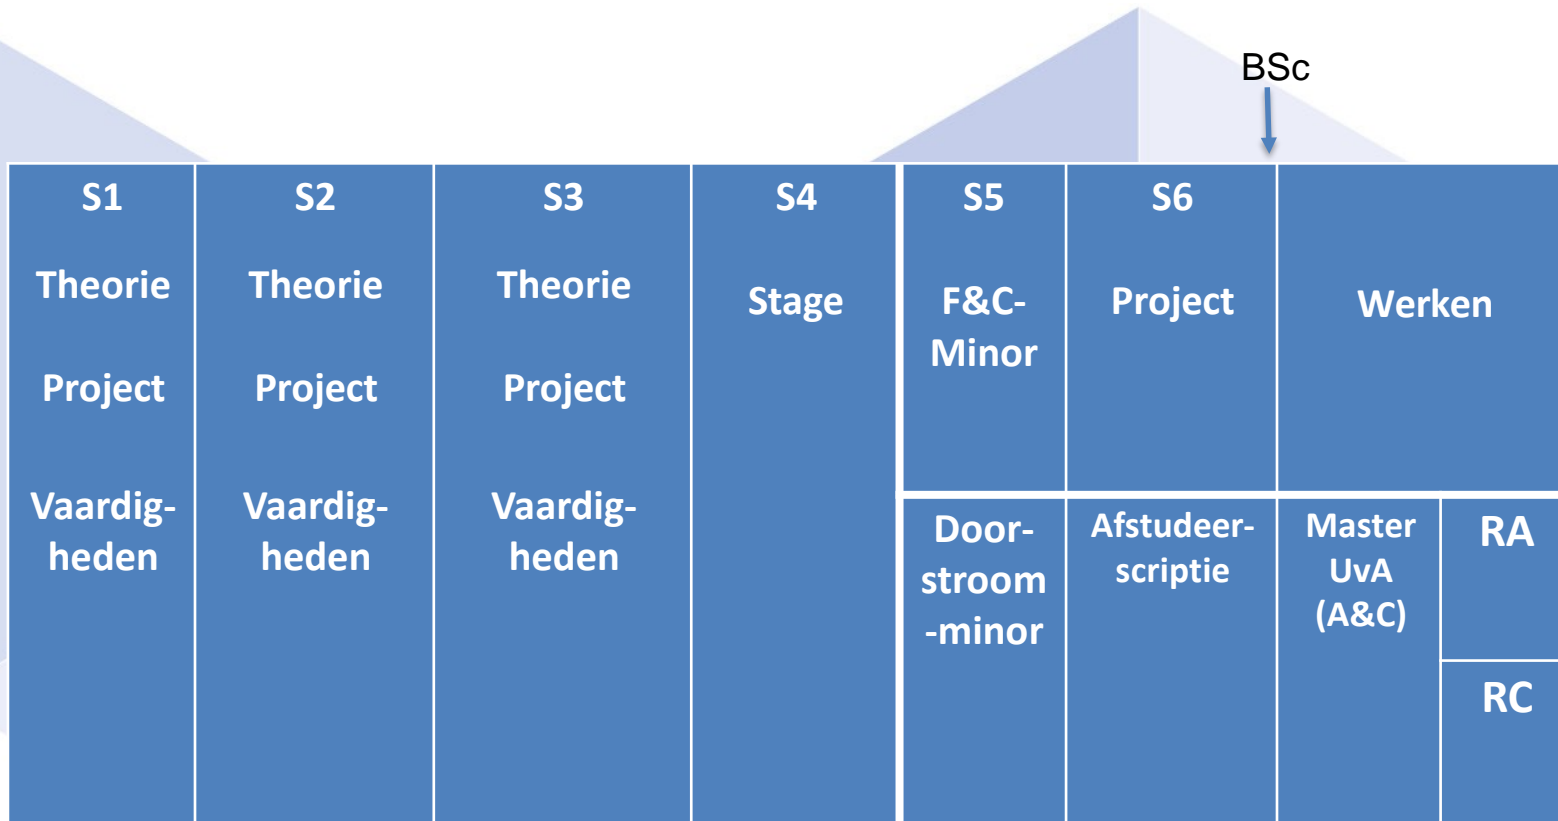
BSc

| S1 Theorie Project Vaardigheden | S2 Theorie Project Vaardigheden | S3 Theorie Project Vaardigheden | S4 Stage | S5 F&C-Minor | S6 Project | Werken | |
|---|---|---|---|---|---|---|---|
| | | | | Doorstroom-minor | Afstudeerscriptie | Master UvA (A&C) | RA / RC |